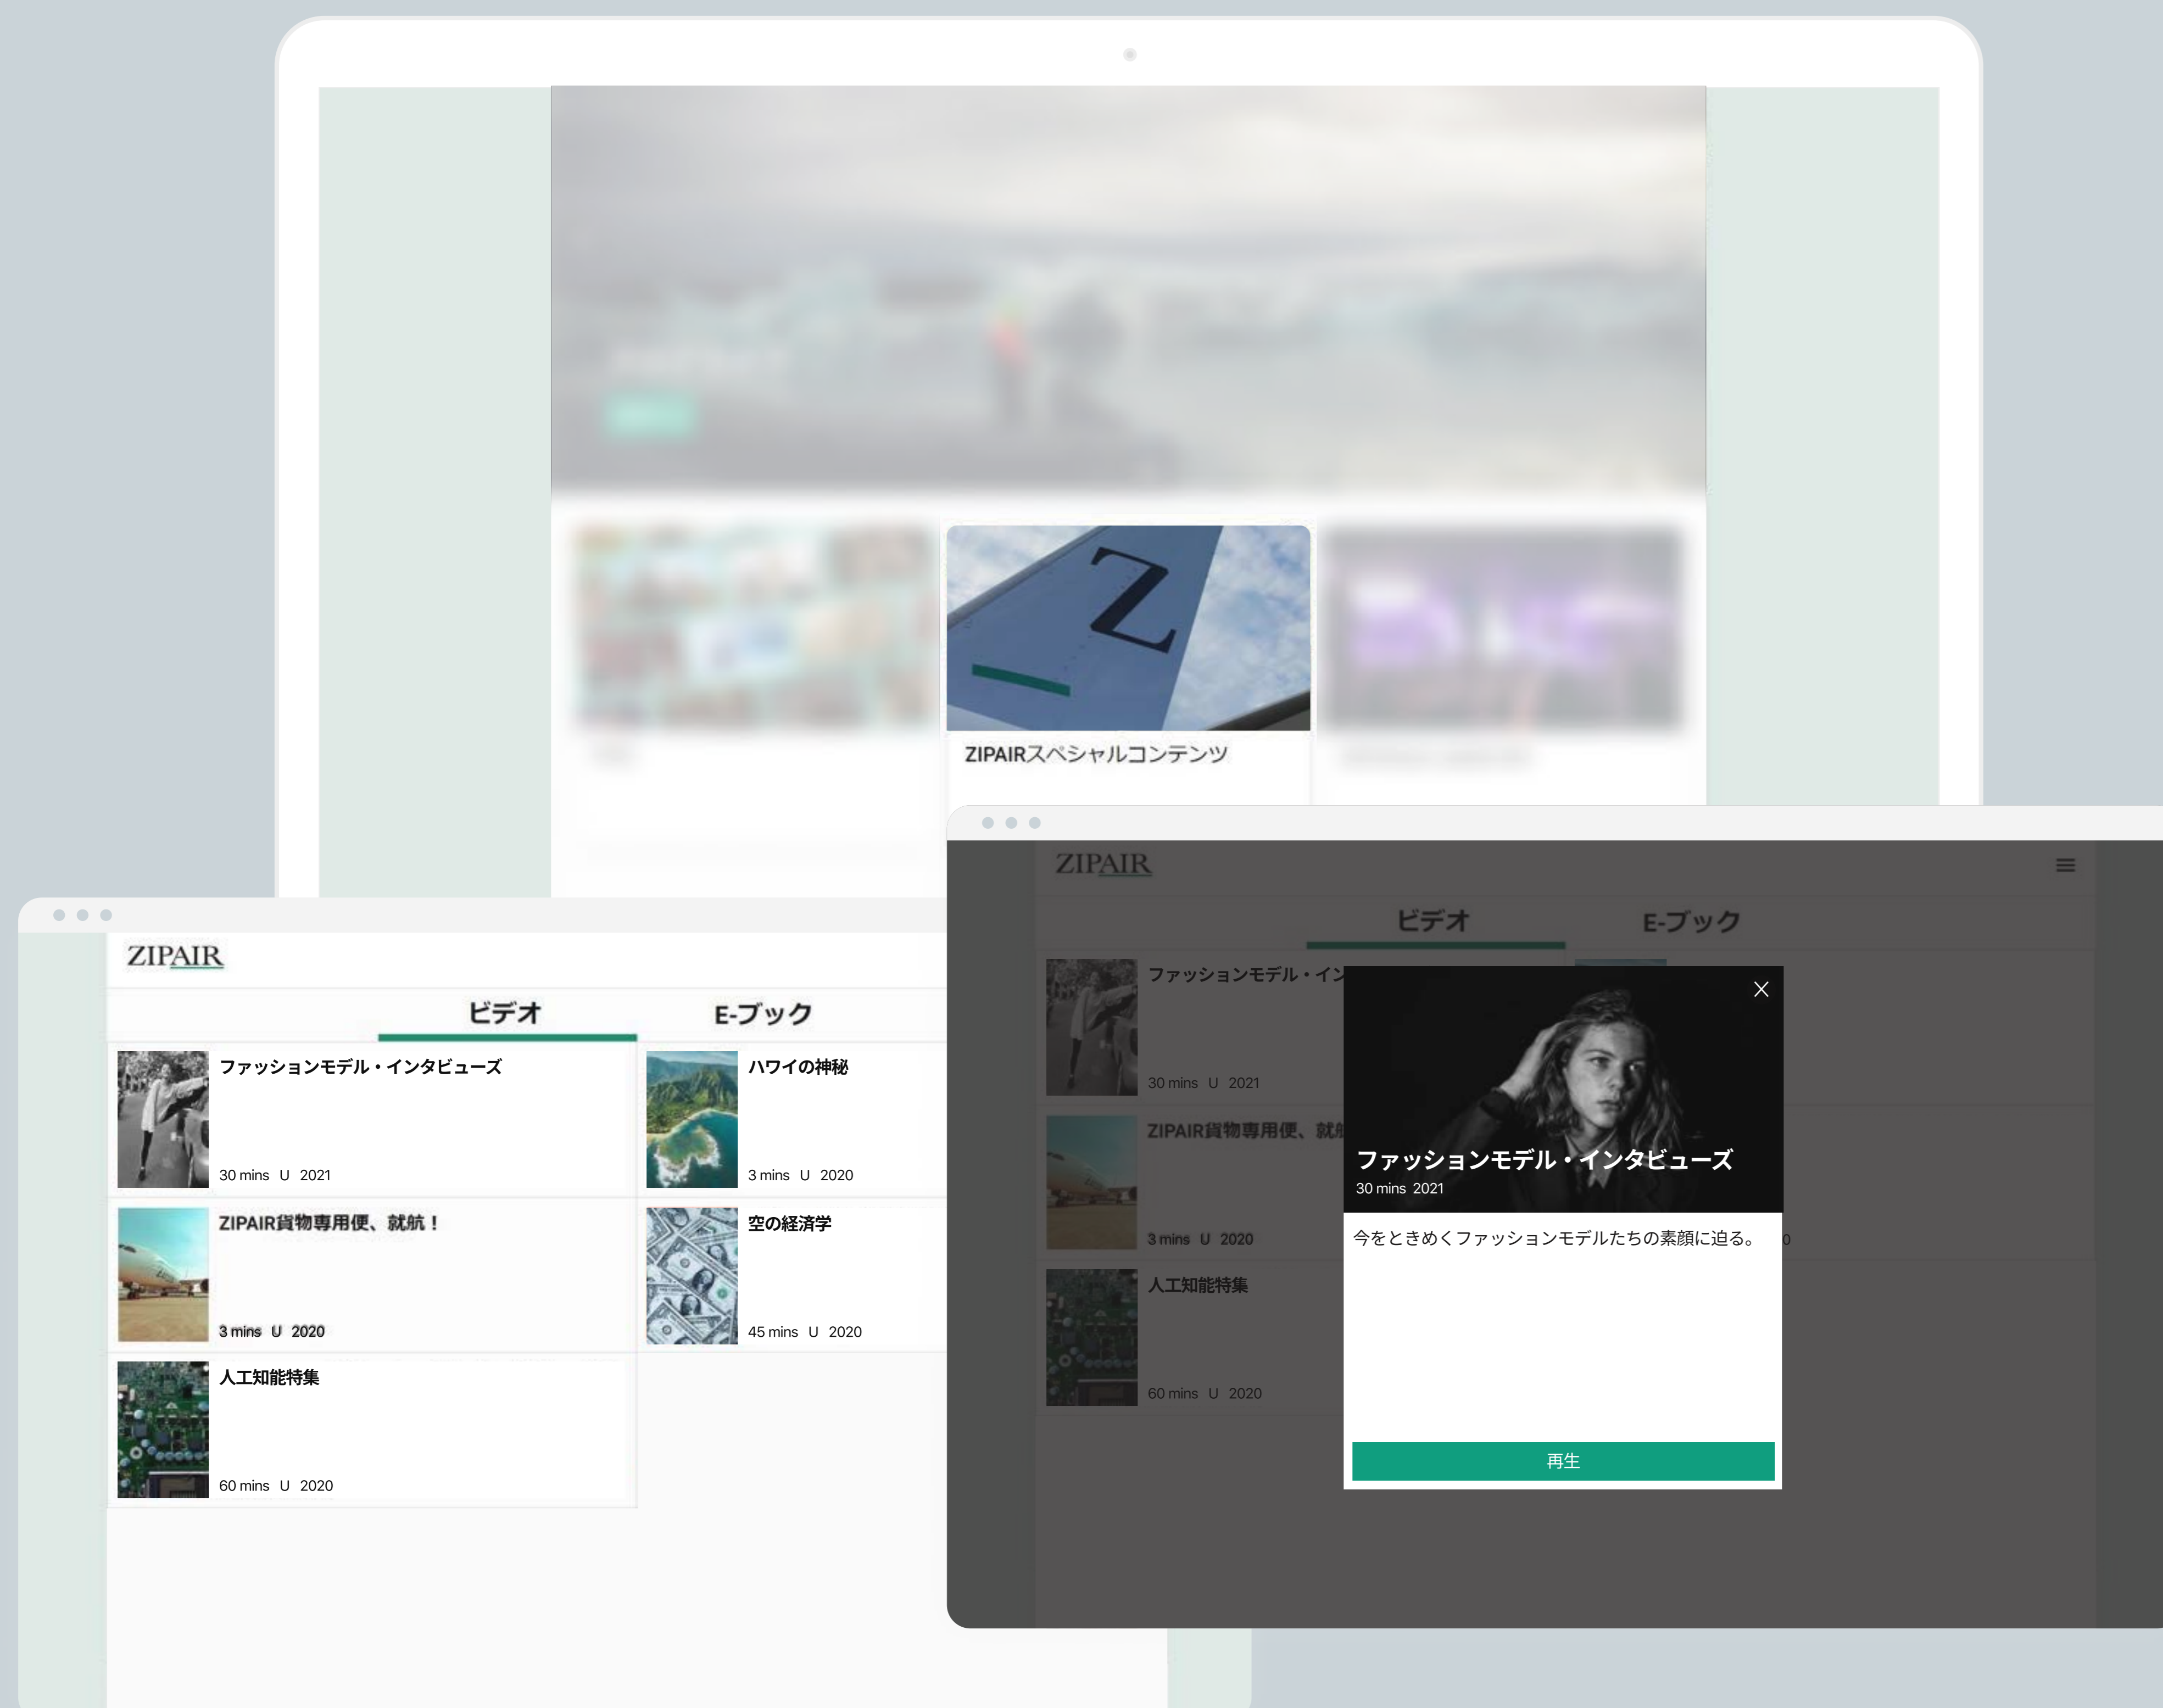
ZIPAIRスペシャルコンテンツ

ZIPAIR

ビデオ

E-ブック

ファッションモデル・インタビューズ

30 mins U 2021

ハワイの神秘

3 mins U 2020

ZIPAIR貨物専用便、就航！

3 mins U 2020

空の経済学

45 mins U 2020

人工知能特集

60 mins U 2020

ZIPAIR

ビデオ

E-ブック

ファッションモデル・イン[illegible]

30 mins U 2021

ZIPAIR貨物専用便、就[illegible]

3 mins U 2020

人工知能特集

60 mins U 2020

ファッションモデル・インタビューズ

30 mins 2021

今をときめくファッションモデルたちの素顔に迫る。

再生